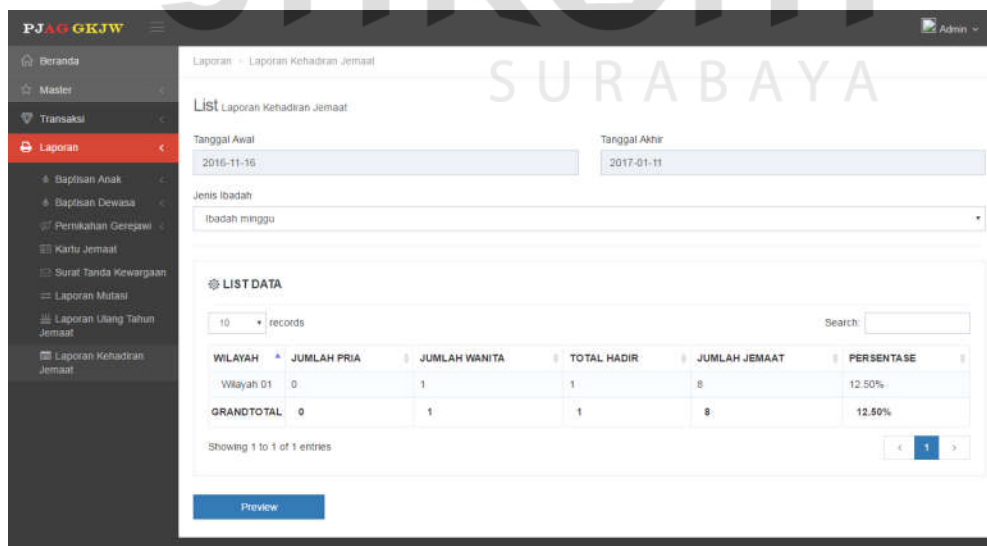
PJAG GKJW

Admin

Beranda
Master
Transaksi
Laporan
Baptisan Anak
Baptisan Dewasa
Pernikahan Gerejawi
Kartu Jemaat
Surat Tanda Kewargaan
Laporan Mutasi
Laporan Ulang Tahun Jemaat
Laporan Kehadiran Jemaat

Laporan > Laporan Kehadiran Jemaat

SURABAYA

List Laporan Kehadiran Jemaat

Tanggal Awal
2016-11-16

Tanggal Akhir
2017-01-11

Jenis Ibadah
Ibadah minggu

LIST DATA

10 records

Search:

| WILAYAH | JUMLAH PRIA | JUMLAH WANITA | TOTAL HADIR | JUMLAH JEMAAT | PERSENTASE |
|---|---|---|---|---|---|
| Wilayah 01 | 0 | 1 | 1 | 8 | 12.50% |
| GRANDTOTAL | 0 | 1 | 1 | 8 | 12.50% |

Showing 1 to 1 of 1 entries

‹ 1 ›

Preview